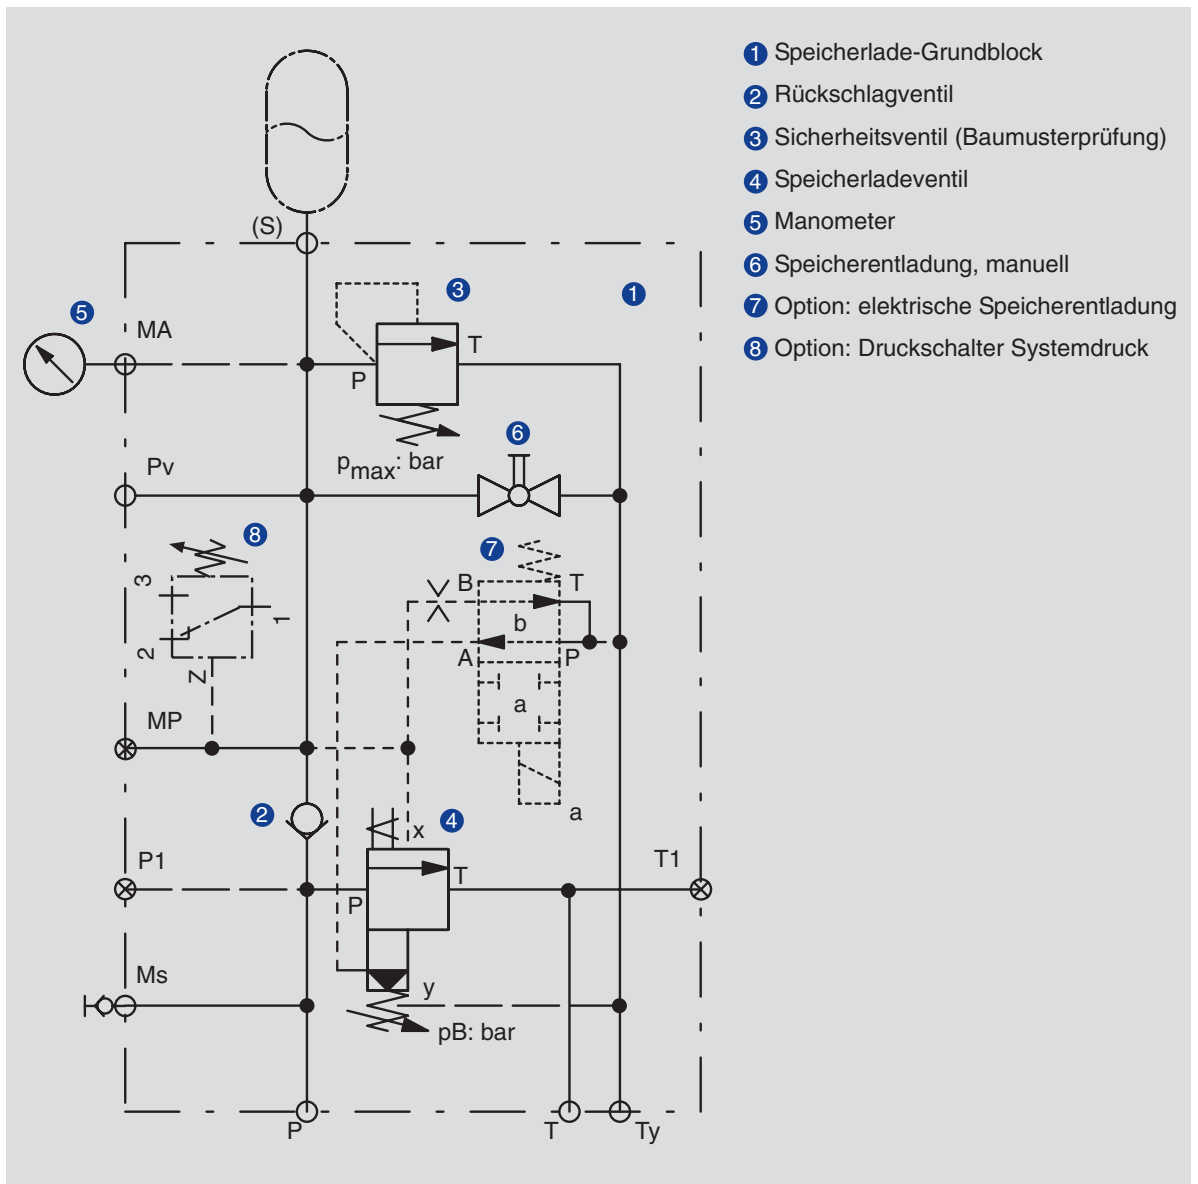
1 Speicherlade-Grundblock
2 Rückschlagventil
3 Sicherheitsventil (Baumusterprüfung)
4 Speicherladeventil
5 Manometer
6 Speicherentladung, manuell
7 Option: elektrische Speicherentladung
8 Option: Druckschalter Systemdruck

(S)
3
1
5
MA
T
P
$p_{max}$: bar
6
Pv
8
7
B
T
3
1
b
2
A
P
Z
a
MP
a
2
4
x
P1
T
T1
P
Ms
y
pB: bar
P
T
Ty